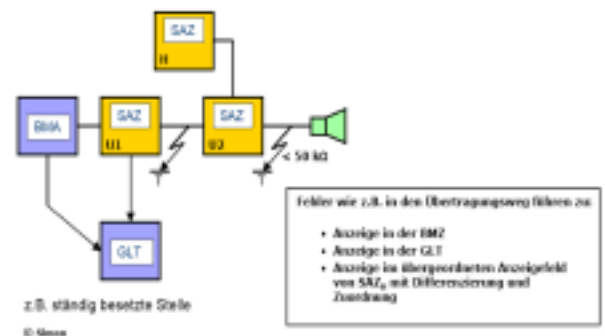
SAZ
H

BMA

SAZ
U1

SAZ
U2

< 50 kΩ

GLT

z.B. ständig besetzte Stelle

© Siemens

Fehler wie z.B. in den Übertragungsweg führen zu:

- Anzeige in der BMZ
- Anzeige in der GLT
- Anzeige im übergeordneten Anzeigefeld von $SAZ_H$ mit Differenzierung und Zuordnung